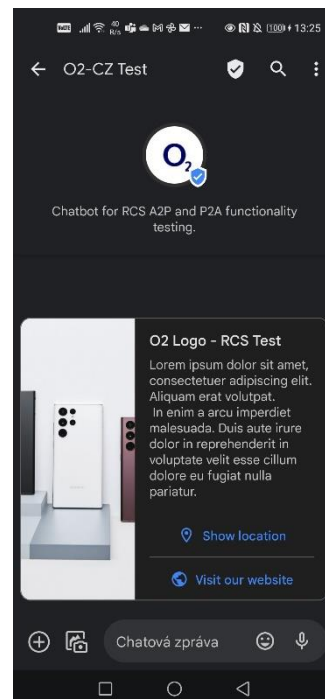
13:25

O2-CZ Test

$O_2$

Chatbot for RCS A2P and P2A functionality testing.

O2 Logo - RCS Test
Lorem ipsum dolor sit amet, consectetuer adipiscing elit. Aliquam erat volutpat.
In enim a arcu imperdiet malesuada. Duis aute irure dolor in reprehenderit in voluptate velit esse cillum dolore eu fugiat nulla pariatur.

Show location

Visit our website

Chatová zpráva